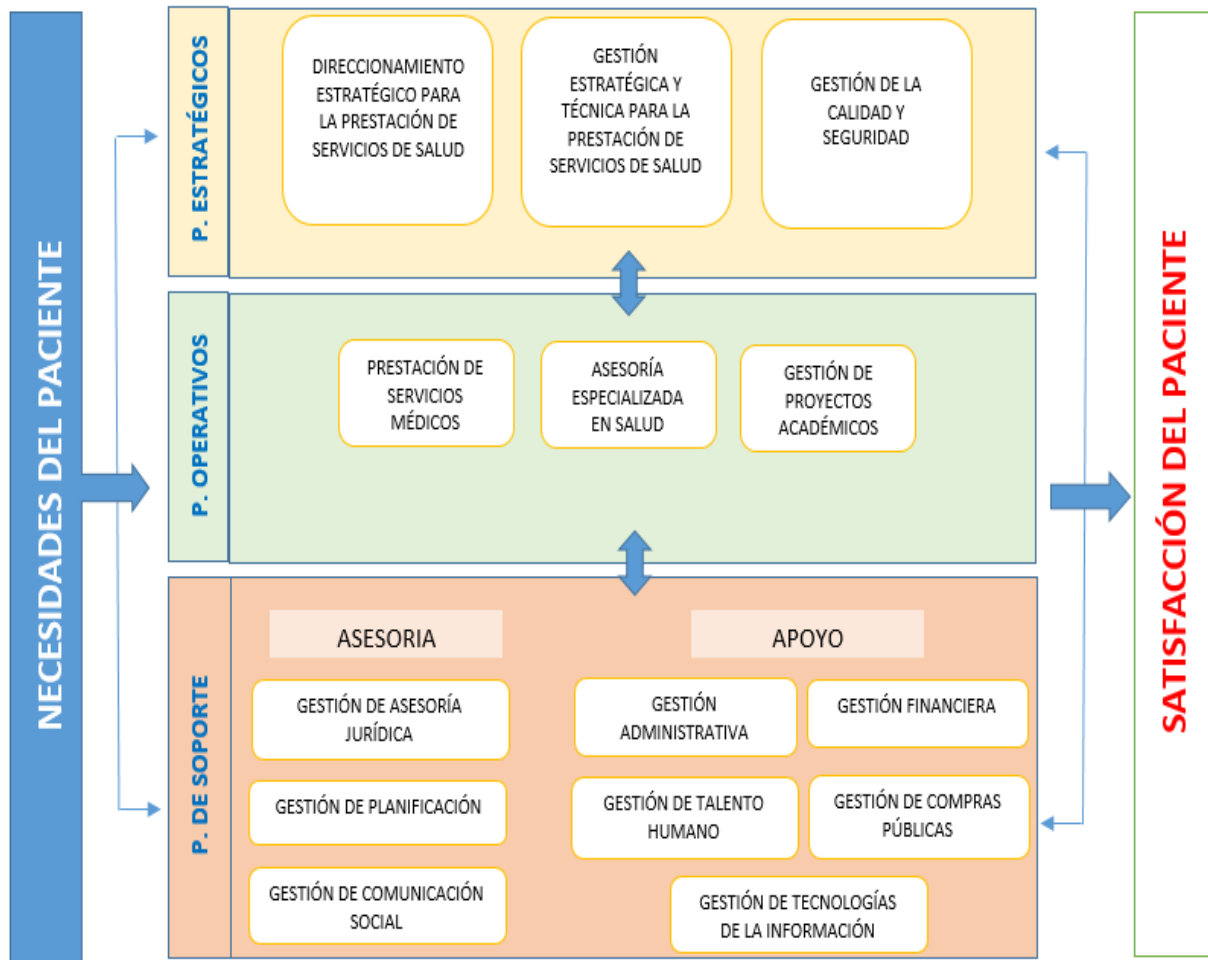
NECESIDADES DEL PACIENTE

P. ESTRATÉGICOS

DIRECCIONAMIENTO ESTRATÉGICO PARA LA PRESTACIÓN DE SERVICIOS DE SALUD

GESTIÓN ESTRATÉGICA Y TÉCNICA PARA LA PRESTACIÓN DE SERVICIOS DE SALUD

GESTIÓN DE LA CALIDAD Y SEGURIDAD

P. OPERATIVOS

PRESTACIÓN DE SERVICIOS MÉDICOS

ASESORÍA ESPECIALIZADA EN SALUD

GESTIÓN DE PROYECTOS ACADÉMICOS

P. DE SOPORTE

ASESORIA

APOYO

GESTIÓN DE ASESORÍA JURÍDICA

GESTIÓN DE PLANIFICACIÓN

GESTIÓN DE COMUNICACIÓN SOCIAL

GESTIÓN ADMINISTRATIVA

GESTIÓN FINANCIERA

GESTIÓN DE TALENTO HUMANO

GESTIÓN DE COMPRAS PÚBLICAS

GESTIÓN DE TECNOLOGÍAS DE LA INFORMACIÓN

SATISFACCIÓN DEL PACIENTE